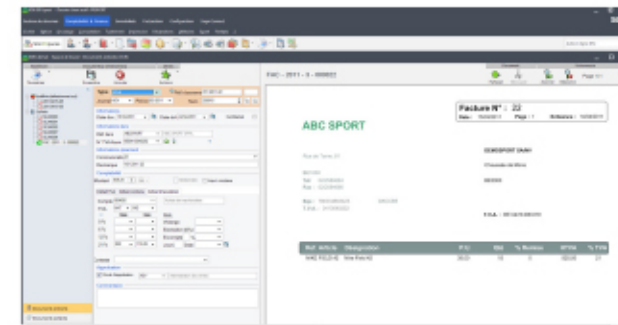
FAC - 2011 - 3 - 00022

ABC SPORT

Facture N° : 22

DEMOSPORT SARL

| Réf. article | Désignation | P.U. | Qté | % Remise | HTVA | % TVA |
|---|---|---|---|---|---|---|
| VAE FOLD-B | Vtt Fold-B | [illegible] | 10 | 0 | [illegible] | 21 |